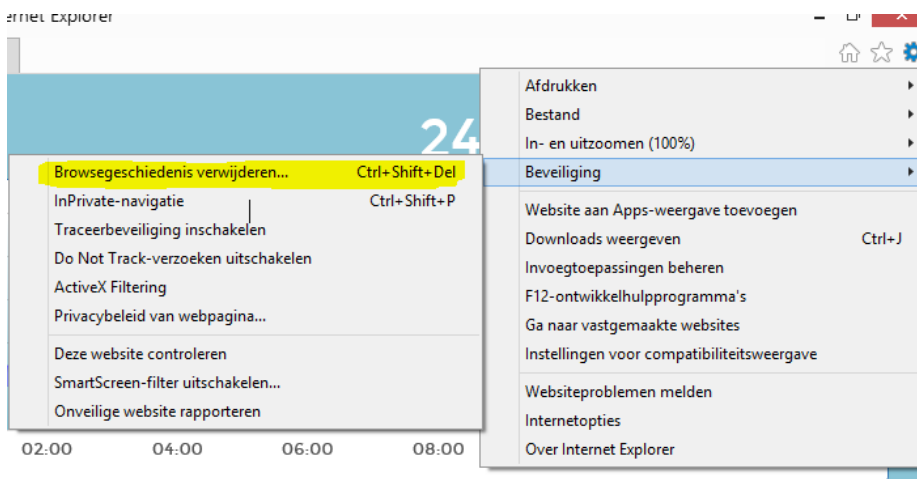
ernet Explorer

24

Browsegeschiedenis verwijderen... Ctrl+Shift+Del
InPrivate-navigatie Ctrl+Shift+P
Traceerbeveiliging inschakelen
Do Not Track-verzoeken uitschakelen
ActiveX Filtering
Privacybeleid van webpagina...

Deze website controleren
SmartScreen-filter uitschakelen...
Onveilige website rapporteren

Afdrukken
Bestand
In- en uitzoomen (100%)
Beveiliging

Website aan Apps-weergave toevoegen
Downloads weergeven Ctrl+J
Invoegtoepassingen beheren
F12-ontwikkelhulpprogramma's
Ga naar vastgemaakte websites
Instellingen voor compatibiliteitsweergave

Websiteproblemen melden
Internetopties
Over Internet Explorer

02:00 04:00 06:00 08:00